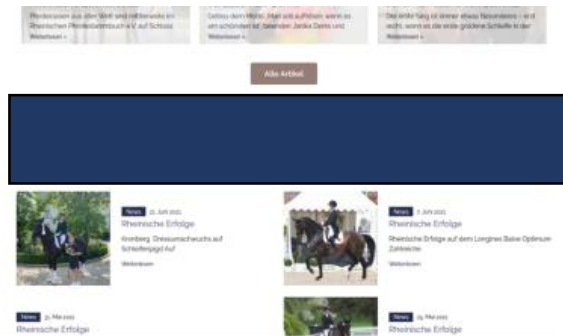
Pferdesassen aus aller Welt sind mittlerweile im Rheinischen Pferdestammbuch e.V. auf Schloss
Weiterlesen »

Gebau dem Markt. Man soll aufhören, wenn es am schönsten ist, befanden Janika Dams und
Weiterlesen »

Der erste Sieg ist immer etwas Besonderes – und nicht, wenn es die erste goldene Schleife in der
Weiterlesen »

Alle Artikel

News 21. Juni 2021
Rheinische Erfolge
Kronberg: Dressurnachwuchs auf Schleifenjagd Auf
Weiterlesen

News 7. Juni 2021
Rheinische Erfolge
Rheinische Erfolge auf dem Longines Balve Optimum Zahlreiche
Weiterlesen

News 31. Mai 2021
Rheinische Erfolge

News 25. Mai 2021
Rheinische Erfolge